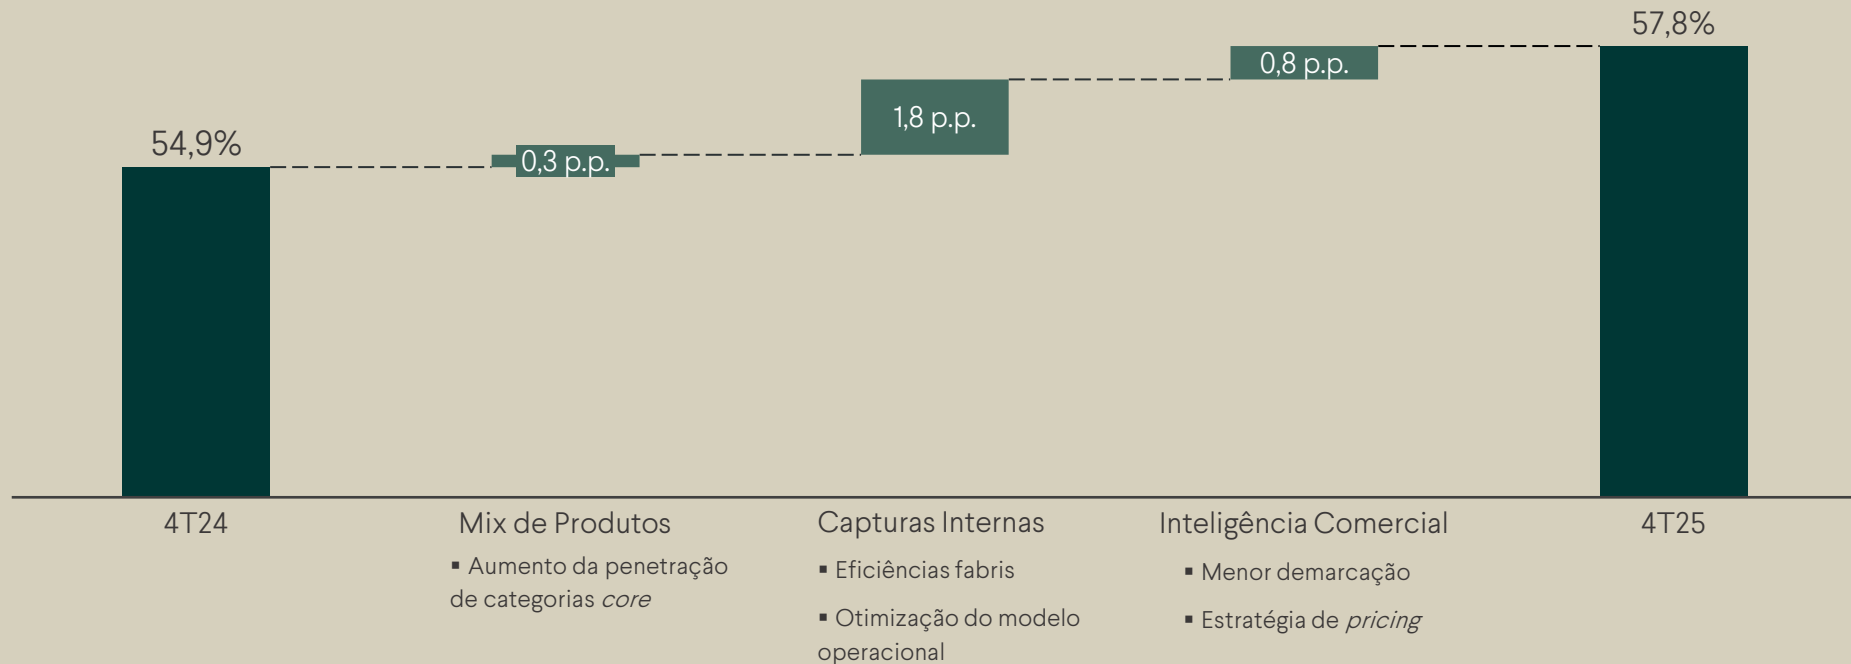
57,8%

0,8 p.p.

1,8 p.p.

54,9%

0,3 p.p.

4T24

Mix de Produtos

▪ Aumento da penetração de categorias *core*

Capturas Internas

▪ Eficiências fabris

▪ Otimização do modelo operacional

Inteligência Comercial

▪ Menor demarcação

▪ Estratégia de *pricing*

4T25